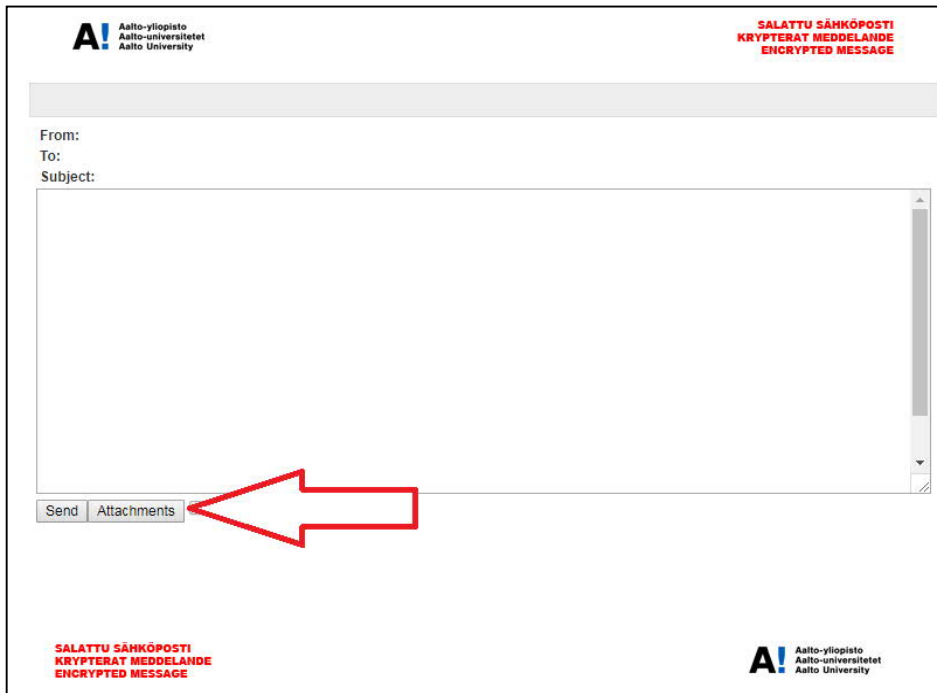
A! Aalto-yliopisto
Aalto-universitetet
Aalto University

SALATTU SÄHKÖPOSTI
KRYPTERAT MEDDELANDE
ENCRYPTED MESSAGE

From:
To:
Subject:

Send Attachments

SALATTU SÄHKÖPOSTI
KRYPTERAT MEDDELANDE
ENCRYPTED MESSAGE

A! Aalto-yliopisto
Aalto-universitetet
Aalto University